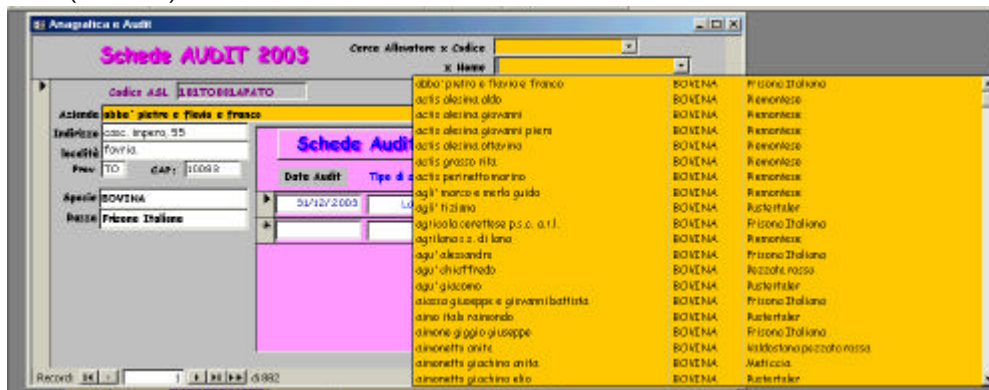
Anagrafica e Audit

Schede AUDIT 2003

Cerca Allevatore x Codice

x Nome

Codice ASL 101TO001APATO

Azienda abbo' pietro e flavio e franco

Indirizzo casc. impero, 55

Località favria

Prov TO CAP: 10083

Specie BOVINA

Razza Frisona Italiana

Schede Audit

Data Audit Tipo di

31/12/2003 Lo

| | | |
|---|---|---|
| abbo' pietro e flavio e franco | BOVINA | Frisona Italiana |
| actis alesina aldo | BOVINA | Piemontese |
| actis alesina giovanni | BOVINA | Piemontese |
| actis alesina giovanni piero | BOVINA | Piemontese |
| actis alesina ottavina | BOVINA | Piemontese |
| actis grosso rita | BOVINA | Piemontese |
| actis perinetto marino | BOVINA | Piemontese |
| agli' marco e merla guido | BOVINA | Piemontese |
| agli' tiziano | BOVINA | Pustertaler |
| agricola cerettese p.s.c. a.r.l. | BOVINA | Frisona Italiana |
| agrilana s.s. di lana | BOVINA | Piemontese |
| agu' alessandro | BOVINA | Frisona Italiana |
| agu' chiaffredo | BOVINA | Pezzata rossa |
| agu' giacomo | BOVINA | Pustertaler |
| aiassa giuseppe e giovanni battista | BOVINA | Frisona Italiana |
| aimo italo raimondo | BOVINA | Pustertaler |
| aimone giggio giuseppe | BOVINA | Frisona Italiana |
| aimonetti anita | BOVINA | Valdostana pezzata rossa |
| aimonetti giachino anita | BOVINA | Meticcia |
| aimonetti giachino elio | BOVINA | Pustertaler |

Record: 1 di 882